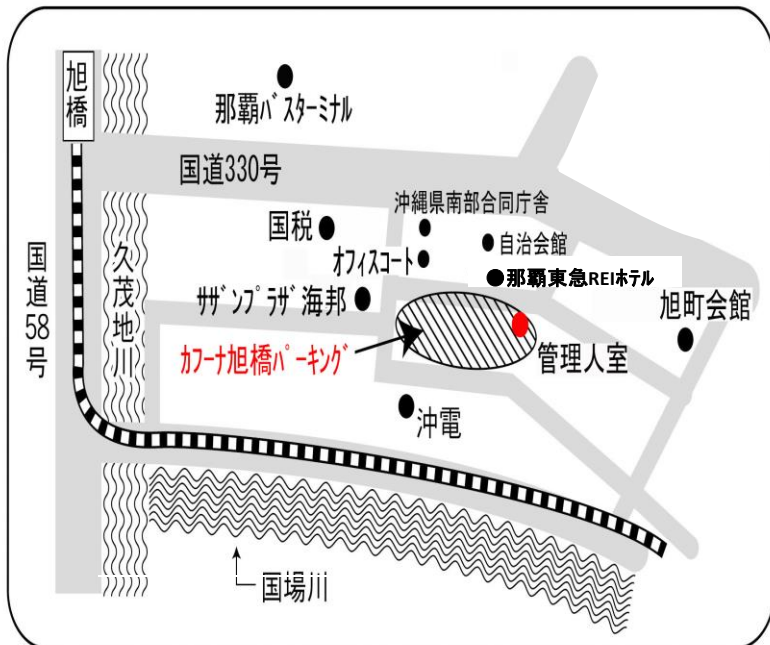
旭橋

那覇バスターミナル

国道330号

沖縄県南部合同庁舎

国税

自治会館

オフィスコート

●那覇東急REIホテル

国道58号

久茂地川

サザンプラザ海邦

旭町会館

カフーナ旭橋パーキング

管理人室

沖電

国場川